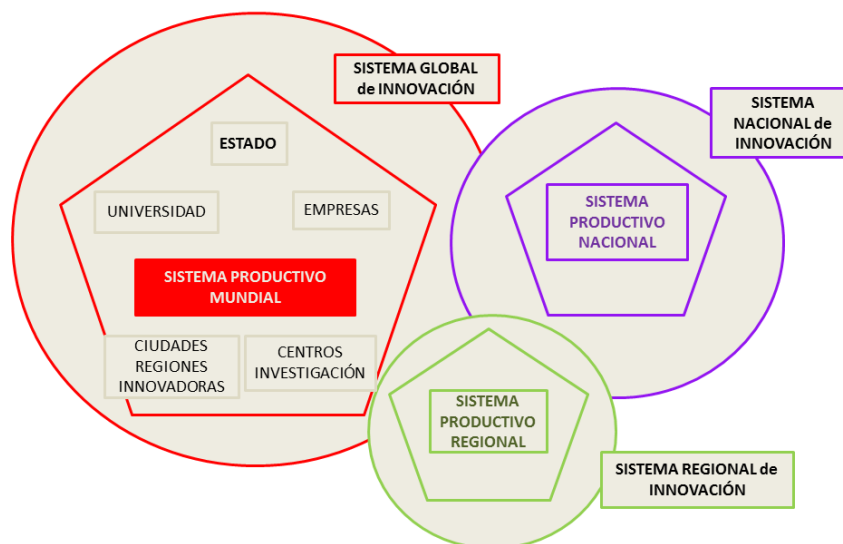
SISTEMA GLOBAL de INNOVACIÓN

ESTADO

UNIVERSIDAD

EMPRESAS

SISTEMA PRODUCTIVO MUNDIAL

CIUDADES REGIONES INNOVADORAS

CENTROS INVESTIGACIÓN

SISTEMA NACIONAL de INNOVACIÓN

SISTEMA PRODUCTIVO NACIONAL

SISTEMA PRODUCTIVO REGIONAL

SISTEMA REGIONAL de INNOVACIÓN